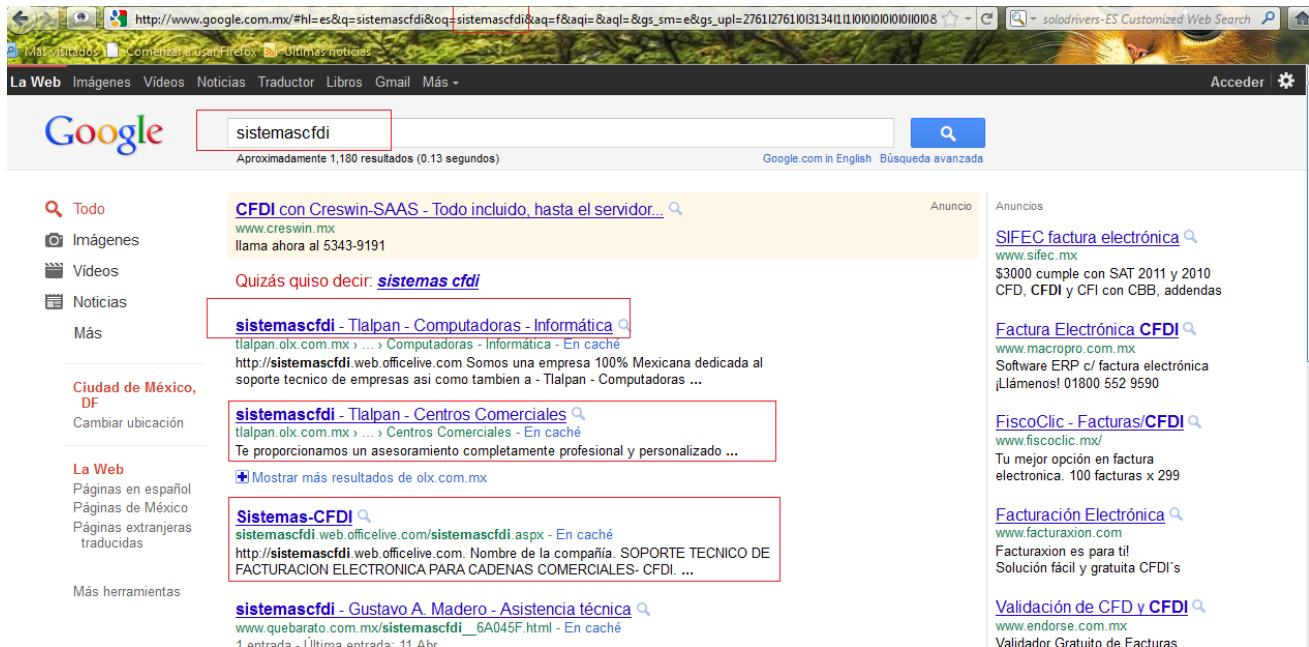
http://www.google.com.mx/#hl=es&q=sistemascfdi&oq=sistemascfdi&aq=f&aqi=&aql=&gs_sm=e&gs_upl=2761l2761l0l3134l1l1l0l0l0l0l0l0l0l0l08

solodrivers-ES Customized Web Search

Más visitados Comenzar a usar Firefox Últimas noticias

La Web Imágenes Vídeos Noticias Traductor Libros Gmail Más

Acceder

Google

sistemascfdi

Aproximadamente 1,180 resultados (0.13 segundos)

Google.com in English Búsqueda avanzada

Todo
Imágenes
Vídeos
Noticias
Más

Ciudad de México, DF
Cambiar ubicación

La Web
Páginas en español
Páginas de México
Páginas extranjeras traducidas

Más herramientas

CFDI con Creswin-SAAS - Todo incluido, hasta el servidor...
www.creswin.mx
llama ahora al 5343-9191

Anuncio

Quizás quiso decir: sistemas cfdi

sistemascfdi - Tlalpan - Computadoras - Informática
tlalpan.olx.com.mx › ... › Computadoras - Informática - En caché
http://sistemascfdi.web.officelive.com Somos una empresa 100% Mexicana dedicada al soporte tecnico de empresas asi como tambien a - Tlalpan - Computadoras ...

sistemascfdi - Tlalpan - Centros Comerciales
tlalpan.olx.com.mx › ... › Centros Comerciales - En caché
Te proporcionamos un asesoramiento completamente profesional y personalizado ...

Mostrar más resultados de olx.com.mx

Sistemas-CFDI
sistemascfdi.web.officelive.com/sistemascfdi.aspx - En caché
http://sistemascfdi.web.officelive.com. Nombre de la compañía. SOPORTE TECNICO DE FACTURACION ELECTRONICA PARA CADENAS COMERCIALES- CFDI. ...

sistemascfdi - Gustavo A. Madero - Asistencia técnica
www.quebarato.com.mx/sistemascfdi__6A045F.html - En caché
1 entrada - Última entrada: 11 Abr

Anuncios

SIFEC factura electrónica
www.sifec.mx
$3000 cumple con SAT 2011 y 2010 CFD, CFDI y CFI con CBB, addendas

Factura Electrónica CFDI
www.macropro.com.mx
Software ERP c/ factura electrónica ¡Llámenos! 01800 552 9590

FiscoClic - Facturas/CFDI
www.fiscoclic.mx/
Tu mejor opción en factura electronica. 100 facturas x 299

Facturación Electrónica
www.facturaxion.com
Facturaxion es para ti!
Solución fácil y gratuita CFDI´s

Validación de CFD y CFDI
www.endorse.com.mx
Validador Gratuito de Facturas